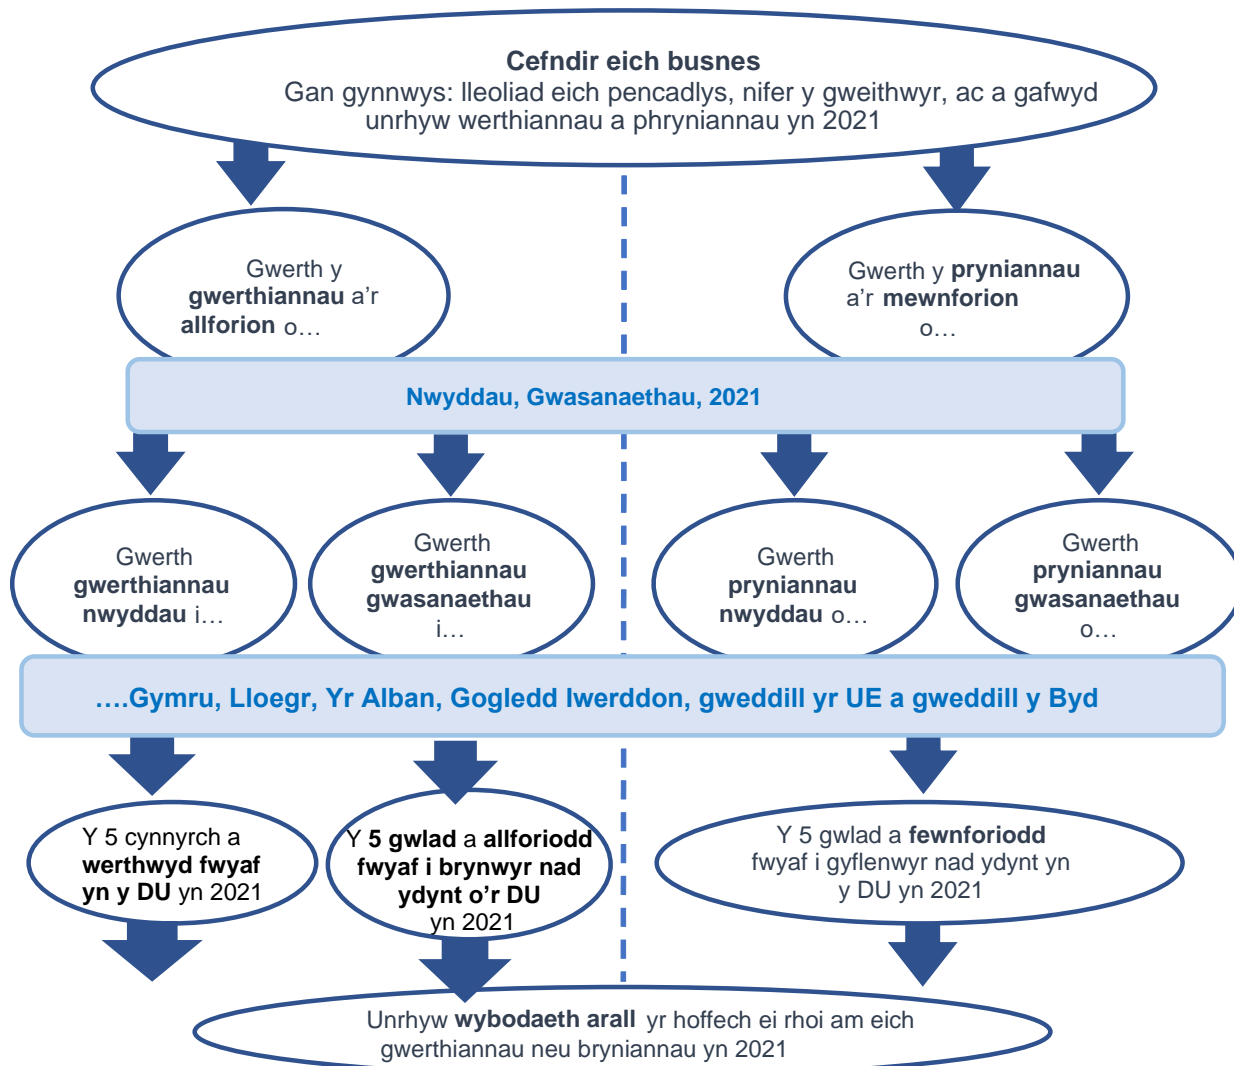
Cefndir eich busnes
Gan gynnwys: lleoliad eich pencadlys, nifer y gweithwyr, ac a gafwyd unrhyw werthiannau a phryniannau yn 2021

Gwerth y gwerthiannau a'r allforion o…

Gwerth y pryniannau a'r mewnforion o…

Nwyddau, Gwasanaethau, 2021

Gwerth gwerthiannau nwyddau i…

Gwerth gwerthiannau gwasanaethau i…

Gwerth pryniannau nwyddau o…

Gwerth pryniannau gwasanaethau o…

….Gymru, Lloegr, Yr Alban, Gogledd Iwerddon, gweddill yr UE a gweddill y Byd

Y 5 cynnyrch a werthwyd fwyaf yn y DU yn 2021

Y 5 gwlad a allforiodd fwyaf i brynwyr nad ydynt o'r DU yn 2021

Y 5 gwlad a fewnforiodd fwyaf i gyflenwyr nad ydynt yn y DU yn 2021

Unrhyw wybodaeth arall yr hoffech ei rhoi am eich gwerthiannau neu bryniannau yn 2021